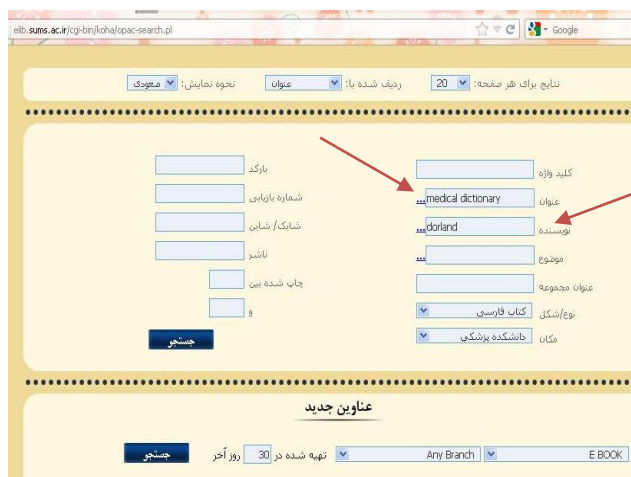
elib.sums.ac.ir/cgi-bin/koha/opac-search.pl

Google

نتایج برای هر صفحه: 20 ردیف شده با: عنوان نحوه نمایش: صعودی

کلید واژه

عنوان ... medical dictionary

نویسنده ... dorland

موضوع ...

عنوان مجموعه

نوع/شکل کتاب فارسی

مکان دانشکده پزشکی

بارکد

شماره بازیابی

شابک/ شاپا

ناشر

چاپ شده بین

و

جستجو

عناوین جدید

E BOOK Any Branch تهیه شده در 30 روز آخر جستجو